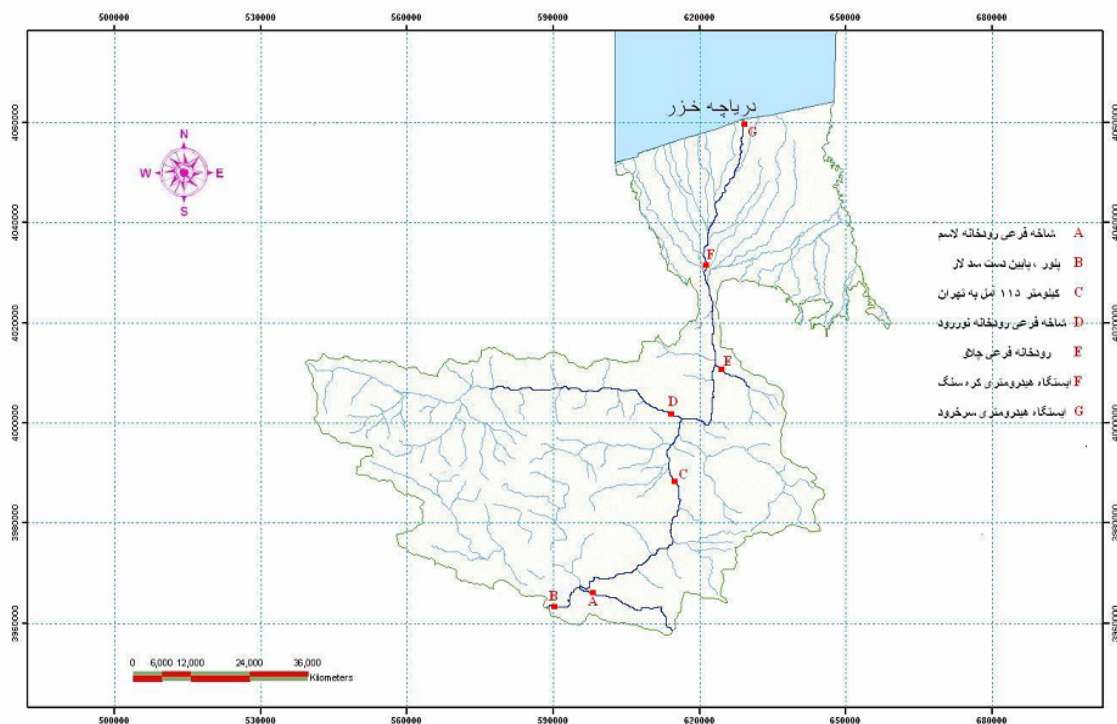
500000 530000 560000 590000 620000 650000 680000

دریاچه خزر

N
W E
S

4060000
4040000
4020000
4000000
3980000
3960000

A شاخه فرعی رودخانه لاسم
B پلور ، پایین دست سد لار
C کیلومتر ۱۱۵ آمل به تهران
D شاخه فرعی رودخانه نوررود
E رودخانه فرعی چلاو
F ایستگاه هیدرومتری کره سنگ
G ایستگاه هیدرومتری سرخرود

G
F
E
D
C
A
B

0 6,000 12,000 24,000 36,000
Kilometers

500000 530000 560000 590000 620000 650000 680000